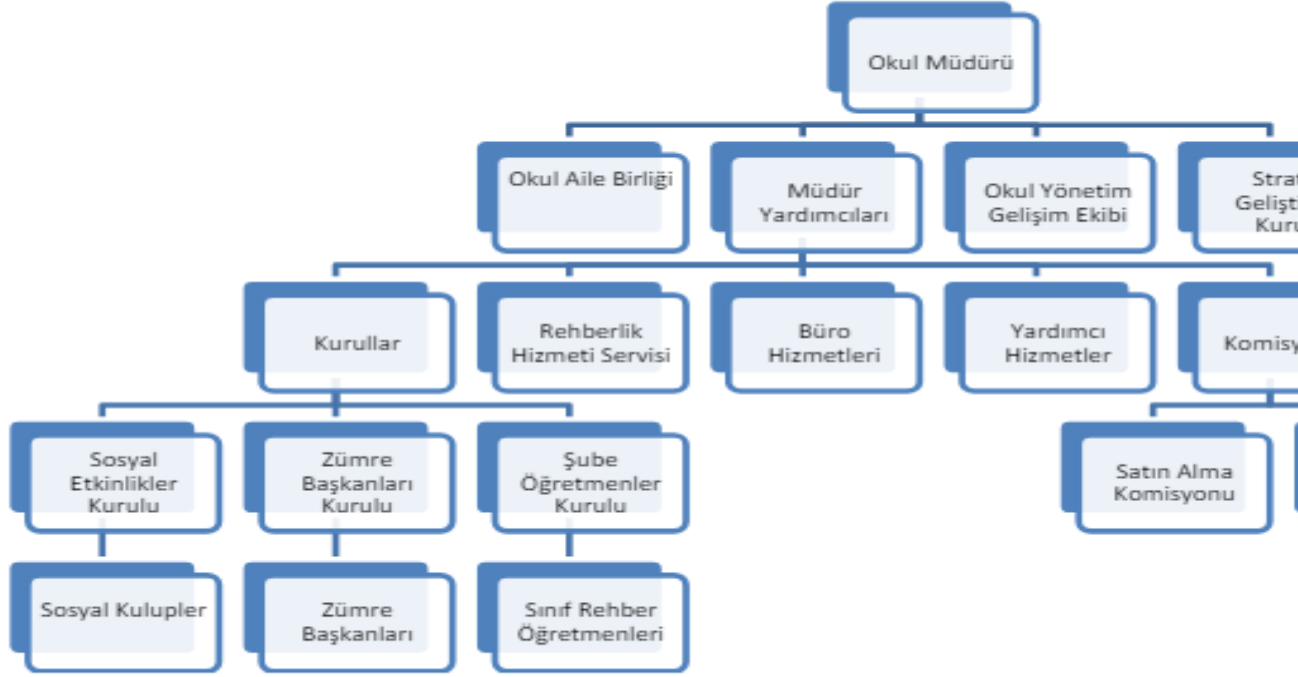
Okul Müdürü

Okul Aile Birliği

Müdür Yardımcıları

Okul Yönetim Gelişim Ekibi

Strat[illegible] Gelişt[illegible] Kuru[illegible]

Kurullar

Rehberlik Hizmeti Servisi

Büro Hizmetleri

Yardımcı Hizmetler

Komisy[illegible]

Sosyal Etkinlikler Kurulu

Zümre Başkanları Kurulu

Şube Öğretmenler Kurulu

Satın Alma Komisyonu

Sosyal Kulupler

Zümre Başkanları

Sınıf Rehber Öğretmenleri